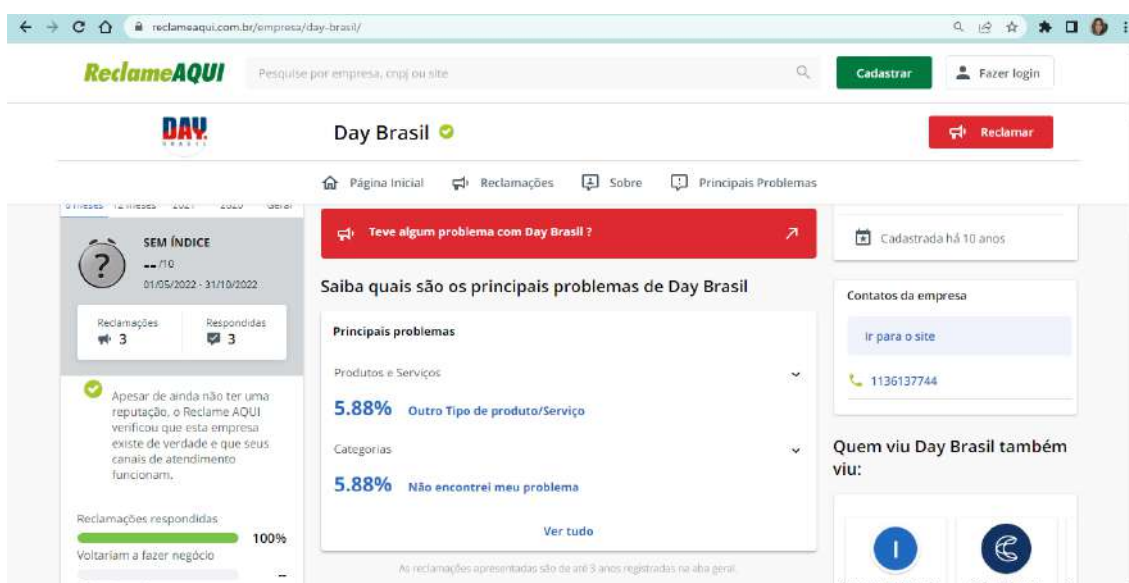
reclameaqui.com.br/empresa/day-brasil/

ReclameAQUI

Pesquise por empresa, cnpj ou site

Cadastrar

Fazer login

DAY BRASIL

Day Brasil

Reclamar

Página Inicial Reclamações Sobre Principais Problemas

6 meses 12 meses 2021 2020 Geral

SEM ÍNDICE

--/10

01/05/2022 - 31/10/2022

Reclamações 3

Respondidas 3

Apesar de ainda não ter uma reputação, o Reclame AQUI verificou que esta empresa existe de verdade e que seus canais de atendimento funcionam.

Reclamações respondidas 100%

Voltariam a fazer negócio --

Teve algum problema com Day Brasil ?

Saiba quais são os principais problemas de Day Brasil

Principais problemas

Produtos e Serviços

5.88% Outro Tipo de produto/Serviço

Categorias

5.88% Não encontrei meu problema

Ver tudo

As reclamações apresentadas são de até 3 anos registradas na aba geral.

Cadastrada há 10 anos

Contatos da empresa

Ir para o site

1136137744

Quem viu Day Brasil também viu: